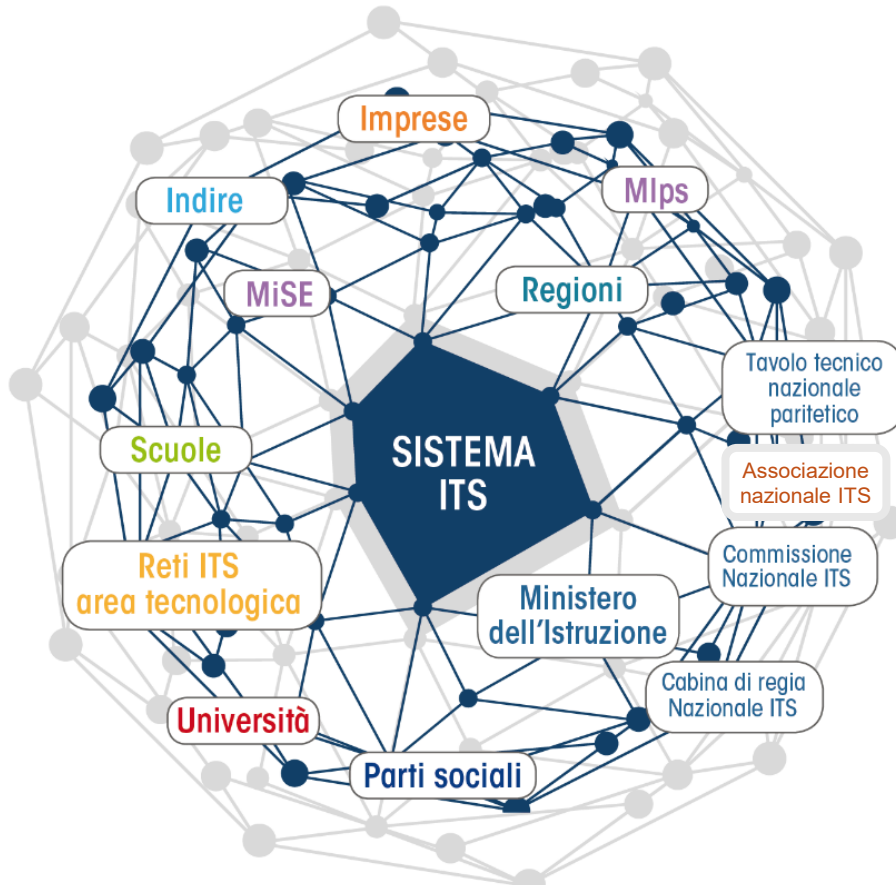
Imprese

Indire

Mlps

MiSE

Regioni

Tavolo tecnico nazionale paritetico

SISTEMA ITS

Scuole

Associazione nazionale ITS

Reti ITS area tecnologica

Commissione Nazionale ITS

Ministero dell'Istruzione

Cabina di regia Nazionale ITS

Università

Parti sociali